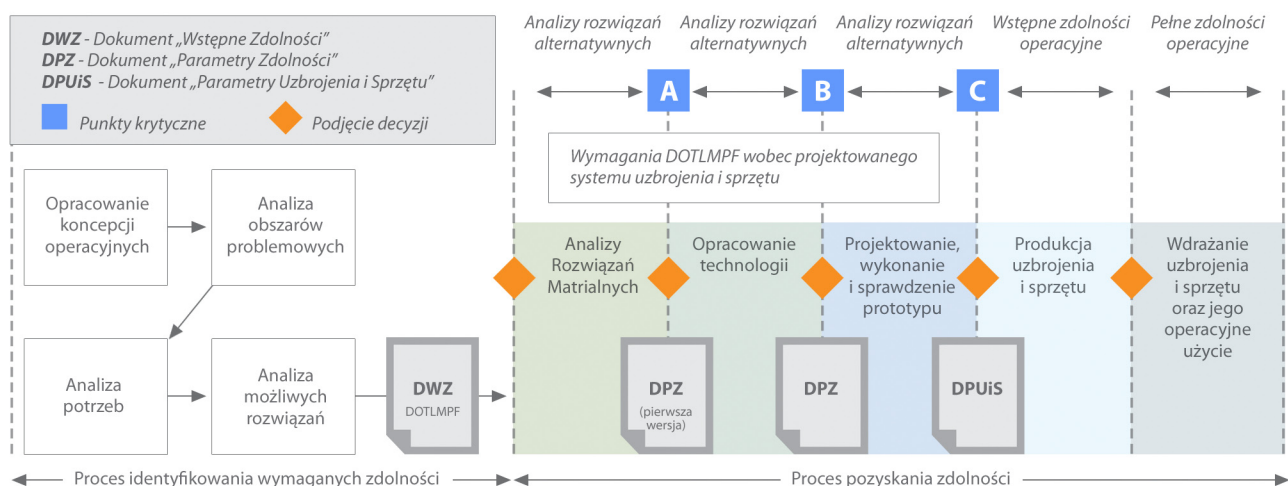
DWZ - Dokument „Wstępne Zdolności"
DPZ - Dokument „Parametry Zdolności"
DPUiS - Dokument „Parametry Uzbrojenia i Sprzętu"

Punkty krytyczne

Podjęcie decyzji

Analizy rozwiązań alternatywnych

Analizy rozwiązań alternatywnych

Analizy rozwiązań alternatywnych

Wstępne zdolności operacyjne

Pełne zdolności operacyjne

A

B

C

Wymagania DOTLMPF wobec projektowanego systemu uzbrojenia i sprzętu

Opracowanie koncepcji operacyjnych

Analiza obszarów problemowych

Analiza potrzeb

Analiza możliwych rozwiązań

DWZ
DOTLMPF

Analizy Rozwiązań Matrialnych

Opracowanie technologii

Projektowanie, wykonanie i sprawdzenie prototypu

Produkcja uzbrojenia i sprzętu

Wdrażanie uzbrojenia i sprzętu oraz jego operacyjne użycie

DPZ
(pierwsza wersja)

DPZ

DPUiS

Proces identyfikowania wymaganych zdolności

Proces pozyskania zdolności